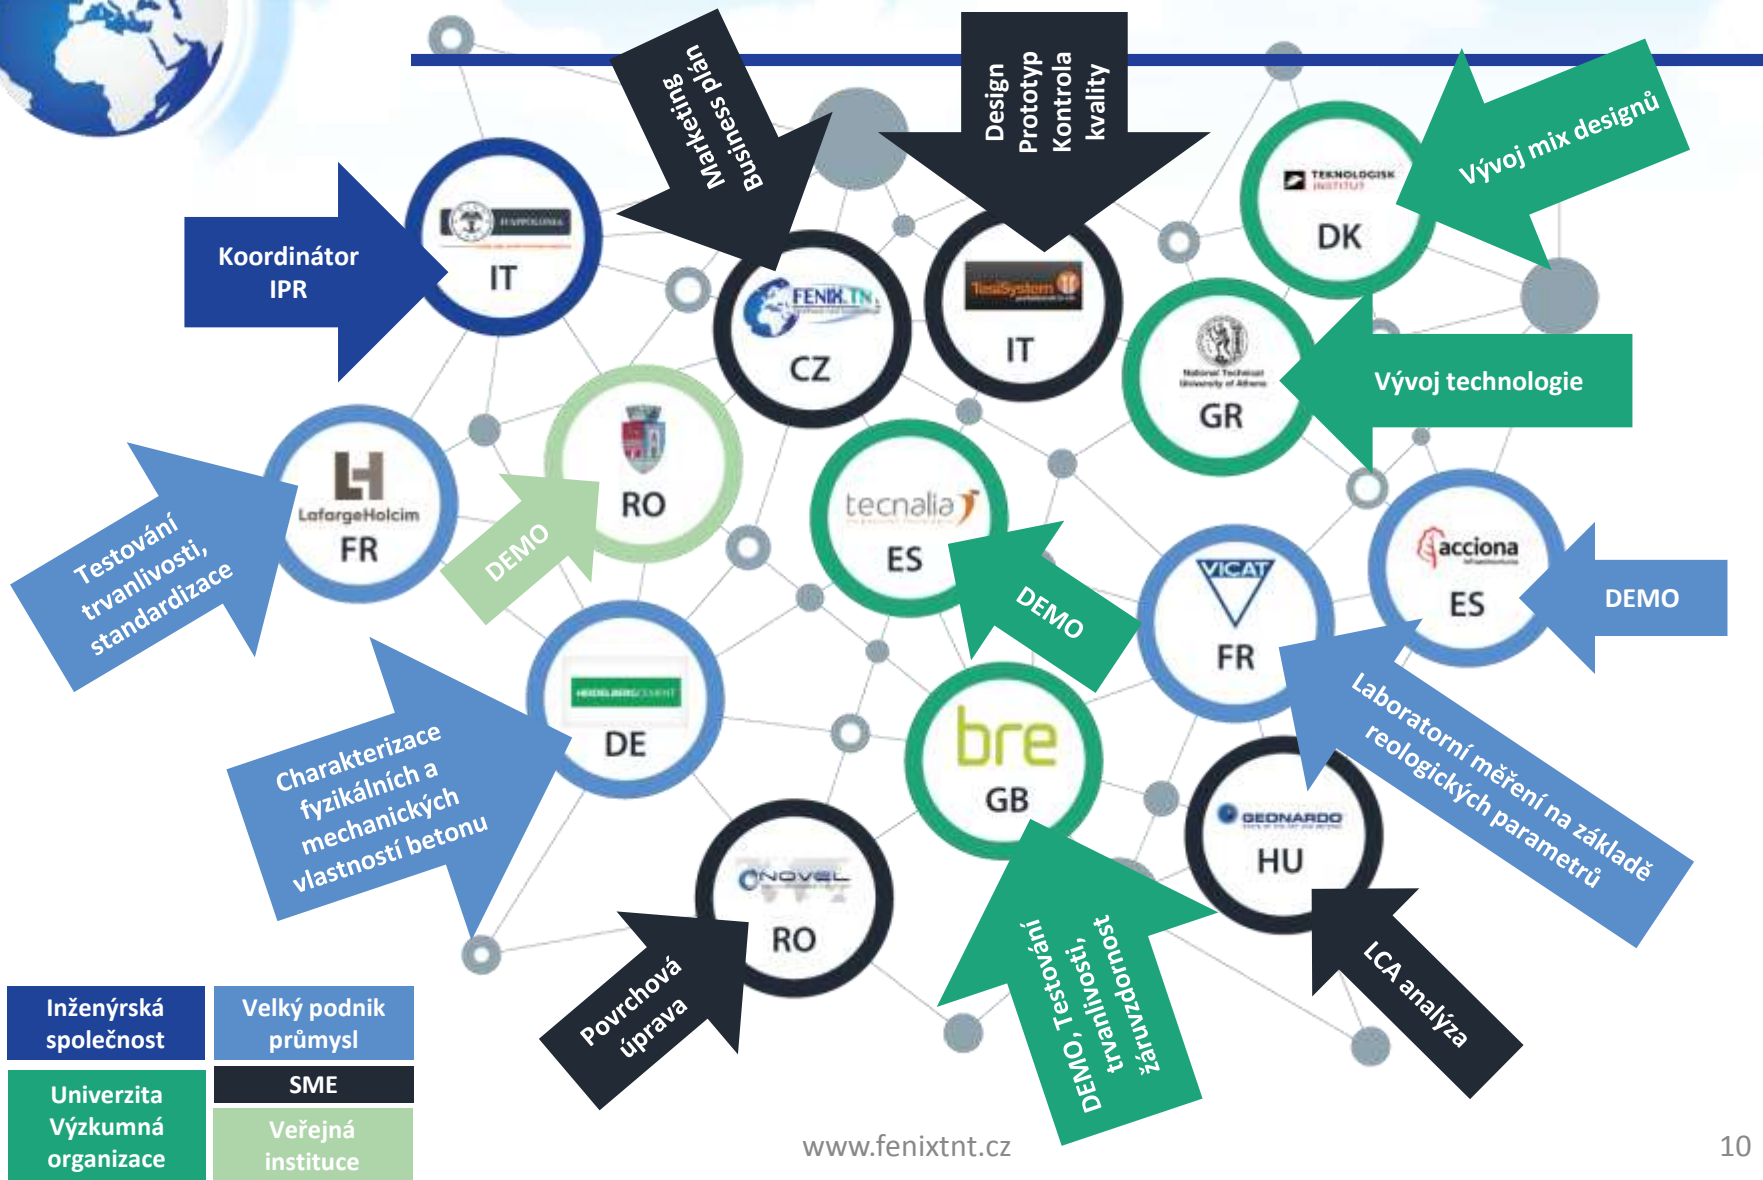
Marketing
Business plán

Design
Prototyp
Kontrola
kvality

Vývoj mix designů

Koordinátor
IPR

IT

FENIX TNT

CZ

TesiSystem

IT

TEKNOLOGISK INSTITUT

DK

GR

Vývoj technologie

LafargeHolcim

FR

RO

DEMO

tecnalia

ES

VICAT

FR

acciona

ES

DEMO

Testování
trvanlivosti,
standardizace

DEMO

HEIDELBERGCEMENT

DE

bre

GB

Charakterizace
fyzikálních a
mechanických
vlastností betonu

Laboratorní měření na základě
reologických parametrů

GEONARDO

HU

NOVEL

RO

DEMO, Testování
trvanlivosti,
záruzdornost

Povrchová
úprava

LCA analýza

Inženýrská
společnost

Velký podnik
průmysl

Univerzita
Výzkumná
organizace

SME

Veřejná
instituce

www.fenixtnt.cz

10